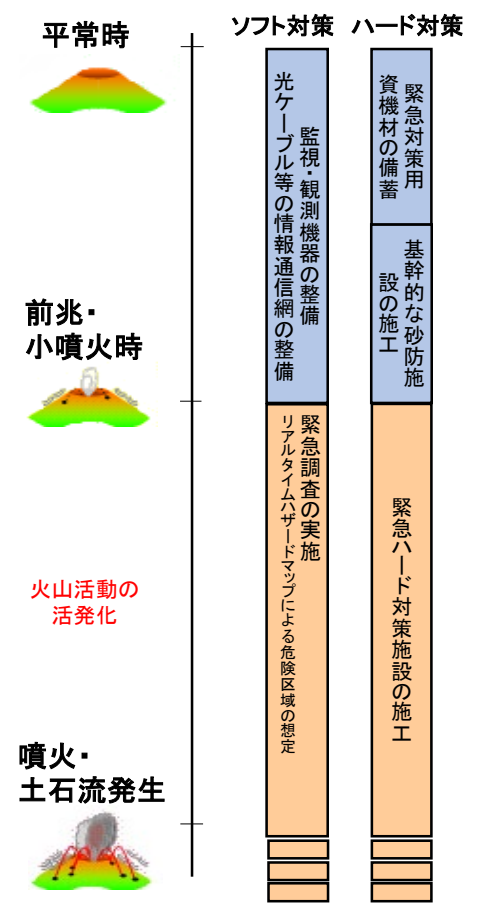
平常時

前兆・
小噴火時

火山活動の
活発化

噴火・
土石流発生

ソフト対策

監視・観測機器の整備
光ケーブル等の情報通信網の整備

緊急調査の実施
リアルタイムハザードマップによる危険区域の想定

ハード対策

緊急対策用
資機材の備蓄

基幹的な砂防施
設の施工

緊急ハード対策施設の施工